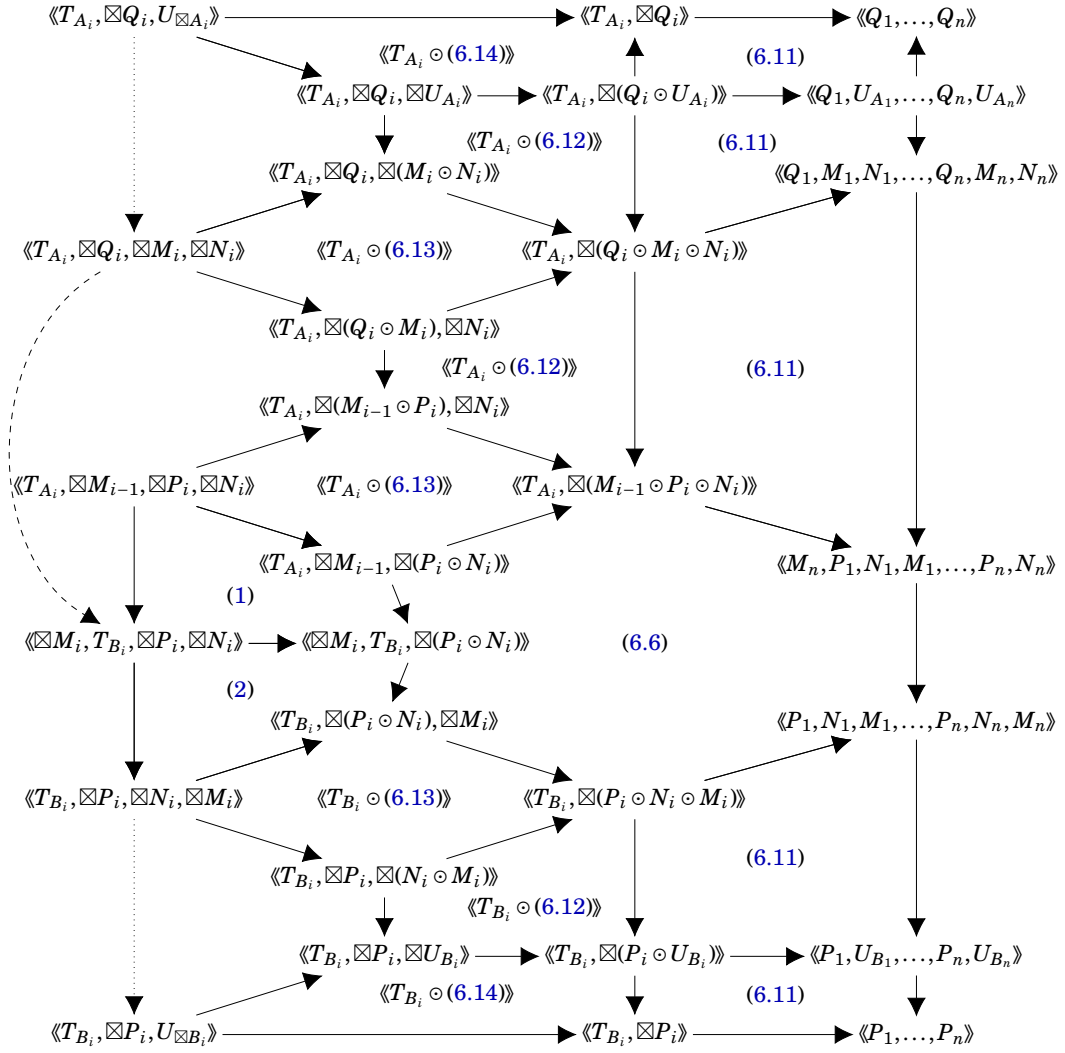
$\langle\!\langle T_{A_i}, \boxtimes Q_i, U_{\boxtimes A_i} \rangle\!\rangle$ $\langle\!\langle T_{A_i}, \boxtimes Q_i \rangle\!\rangle$ $\langle\!\langle Q_1, \ldots, Q_n \rangle\!\rangle$

$\langle\!\langle T_{A_i} \odot$ (6.14)$\rangle\!\rangle$ (6.11)

$\langle\!\langle T_{A_i}, \boxtimes Q_i, \boxtimes U_{A_i} \rangle\!\rangle$ $\langle\!\langle T_{A_i}, \boxtimes (Q_i \odot U_{A_i}) \rangle\!\rangle$ $\langle\!\langle Q_1, U_{A_1}, \ldots, Q_n, U_{A_n} \rangle\!\rangle$

$\langle\!\langle T_{A_i} \odot$ (6.12)$\rangle\!\rangle$ (6.11)

$\langle\!\langle T_{A_i}, \boxtimes Q_i, \boxtimes (M_i \odot N_i) \rangle\!\rangle$ $\langle\!\langle Q_1, M_1, N_1, \ldots, Q_n, M_n, N_n \rangle\!\rangle$

$\langle\!\langle T_{A_i}, \boxtimes Q_i, \boxtimes M_i, \boxtimes N_i \rangle\!\rangle$ $\langle\!\langle T_{A_i} \odot$ (6.13)$\rangle\!\rangle$ $\langle\!\langle T_{A_i}, \boxtimes (Q_i \odot M_i \odot N_i) \rangle\!\rangle$

$\langle\!\langle T_{A_i}, \boxtimes (Q_i \odot M_i), \boxtimes N_i \rangle\!\rangle$

$\langle\!\langle T_{A_i} \odot$ (6.12)$\rangle\!\rangle$ (6.11)

$\langle\!\langle T_{A_i}, \boxtimes (M_{i-1} \odot P_i), \boxtimes N_i \rangle\!\rangle$

$\langle\!\langle T_{A_i}, \boxtimes M_{i-1}, \boxtimes P_i, \boxtimes N_i \rangle\!\rangle$ $\langle\!\langle T_{A_i} \odot$ (6.13)$\rangle\!\rangle$ $\langle\!\langle T_{A_i}, \boxtimes (M_{i-1} \odot P_i \odot N_i) \rangle\!\rangle$

$\langle\!\langle T_{A_i}, \boxtimes M_{i-1}, \boxtimes (P_i \odot N_i) \rangle\!\rangle$ $\langle\!\langle M_n, P_1, N_1, M_1, \ldots, P_n, N_n \rangle\!\rangle$

(1)

$\langle\!\langle \boxtimes M_i, T_{B_i}, \boxtimes P_i, \boxtimes N_i \rangle\!\rangle$ $\langle\!\langle \boxtimes M_i, T_{B_i}, \boxtimes (P_i \odot N_i) \rangle\!\rangle$ (6.6)

(2)

$\langle\!\langle T_{B_i}, \boxtimes (P_i \odot N_i), \boxtimes M_i \rangle\!\rangle$ $\langle\!\langle P_1, N_1, M_1, \ldots, P_n, N_n, M_n \rangle\!\rangle$

$\langle\!\langle T_{B_i}, \boxtimes P_i, \boxtimes N_i, \boxtimes M_i \rangle\!\rangle$ $\langle\!\langle T_{B_i} \odot$ (6.13)$\rangle\!\rangle$ $\langle\!\langle T_{B_i}, \boxtimes (P_i \odot N_i \odot M_i) \rangle\!\rangle$

(6.11)

$\langle\!\langle T_{B_i}, \boxtimes P_i, \boxtimes (N_i \odot M_i) \rangle\!\rangle$

$\langle\!\langle T_{B_i} \odot$ (6.12)$\rangle\!\rangle$

$\langle\!\langle T_{B_i}, \boxtimes P_i, \boxtimes U_{B_i} \rangle\!\rangle$ $\langle\!\langle T_{B_i}, \boxtimes (P_i \odot U_{B_i}) \rangle\!\rangle$ $\langle\!\langle P_1, U_{B_1}, \ldots, P_n, U_{B_n} \rangle\!\rangle$

$\langle\!\langle T_{B_i} \odot$ (6.14)$\rangle\!\rangle$ (6.11)

$\langle\!\langle T_{B_i}, \boxtimes P_i, U_{\boxtimes B_i} \rangle\!\rangle$ $\langle\!\langle T_{B_i}, \boxtimes P_i \rangle\!\rangle$ $\langle\!\langle P_1, \ldots, P_n \rangle\!\rangle$